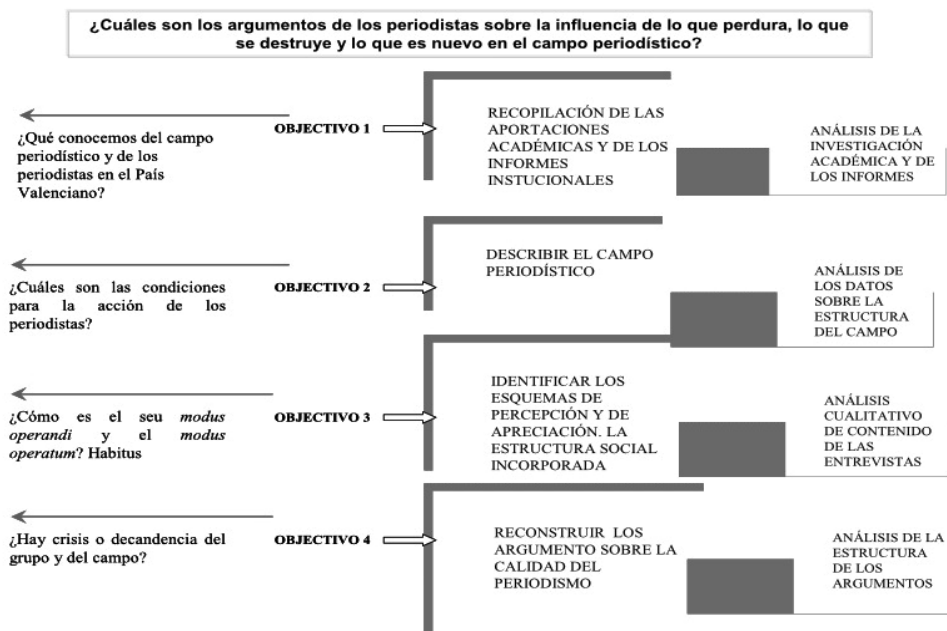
¿Cuáles son los argumentos de los periodistas sobre la influencia de lo que perdura, lo que se destruye y lo que es nuevo en el campo periodístico?

¿Qué conocemos del campo periodístico y de los periodistas en el País Valenciano?

OBJECTIVO 1

RECOPILACIÓN DE LAS APORTACIONES ACADÉMICAS Y DE LOS INFORMES INSTUCIONALES

ANÁLISIS DE LA INVESTIGACIÓN ACADÉMICA Y DE LOS INFORMES

¿Cuáles son las condiciones para la acción de los periodistas?

OBJECTIVO 2

DESCRIBIR EL CAMPO PERIODÍSTICO

ANÁLISIS DE LOS DATOS SOBRE LA ESTRUCTURA DEL CAMPO

¿Cómo es el seu *modus operandi* y el *modus operatum*? Habitus

OBJECTIVO 3

IDENTIFICAR LOS ESQUEMAS DE PERCEPCIÓN Y DE APRECIACIÓN. LA ESTRUCTURA SOCIAL INCORPORADA

ANÁLISIS CUALITATIVO DE CONTENIDO DE LAS ENTREVISTAS

¿Hay crisis o decandencia del grupo y del campo?

OBJECTIVO 4

RECONSTRUIR LOS ARGUMENTO SOBRE LA CALIDAD DEL PERIODISMO

ANÁLISIS DE LA ESTRUCTURA DE LOS ARGUMENTOS